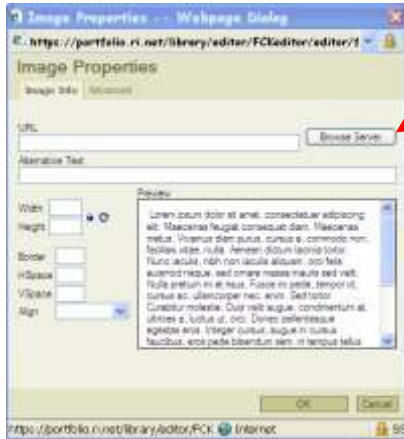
Image Properties -- Webpage Dialog

https://portfolio.ri.net/library/editor/FCKeditor/editor/f

Image Properties

Image Info | Advanced

URL

Browse Server

Alternative Text

Width

Height

Border

HSpace

VSpace

Align

Preview

Lorem ipsum dolor sit amet, consectetuer adipiscing elit. Maecenas feugiat consequat diam. Maecenas metus. Vivamus diam purus, cursus a, commodo non, facilisis vitae, nulla. Aenean dictum lacinia tortor. Nunc iaculis, nibh non iaculis aliquam, orci felis euismod neque, sed ornare massa mauris sed velit. Nulla pretium mi et risus. Fusce mi pede, tempor id, cursus ac, ullamcorper nec, enim. Sed tortor. Curabitur molestie. Duis velit augue, condimentum at, ultrices a, luctus ut, orci. Donec pellentesque egestas eros. Integer cursus, augue in cursus faucibus, eros pede bibendum sem, in tempus tellus

OK | Cancel

https://portfolio.ri.net/library/editor/FCK Internet